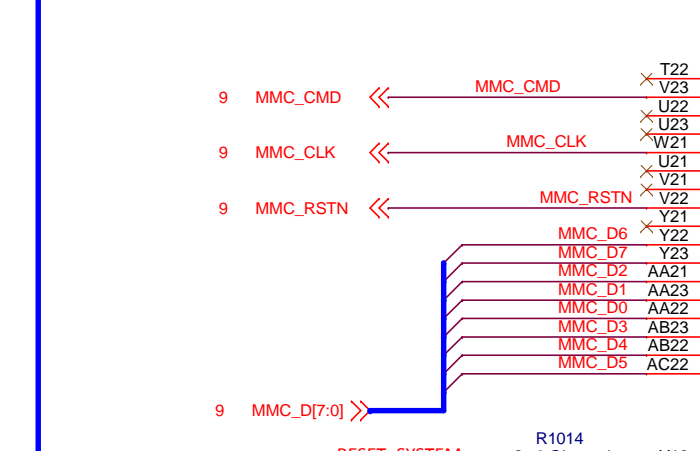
T22
V23
U22
U23
W21
U21
V21
V22
Y21
Y22
Y23
AA21
AA23
AA22
AB23
AB22
AC22

9 MMC_CMD
MMC_CMD

9 MMC_CLK
MMC_CLK

9 MMC_RSTN
MMC_RSTN

MMC_D6
MMC_D7
MMC_D2
MMC_D1
MMC_D0
MMC_D3
MMC_D4
MMC_D5

9 MMC_D[7:0]

R1014
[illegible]